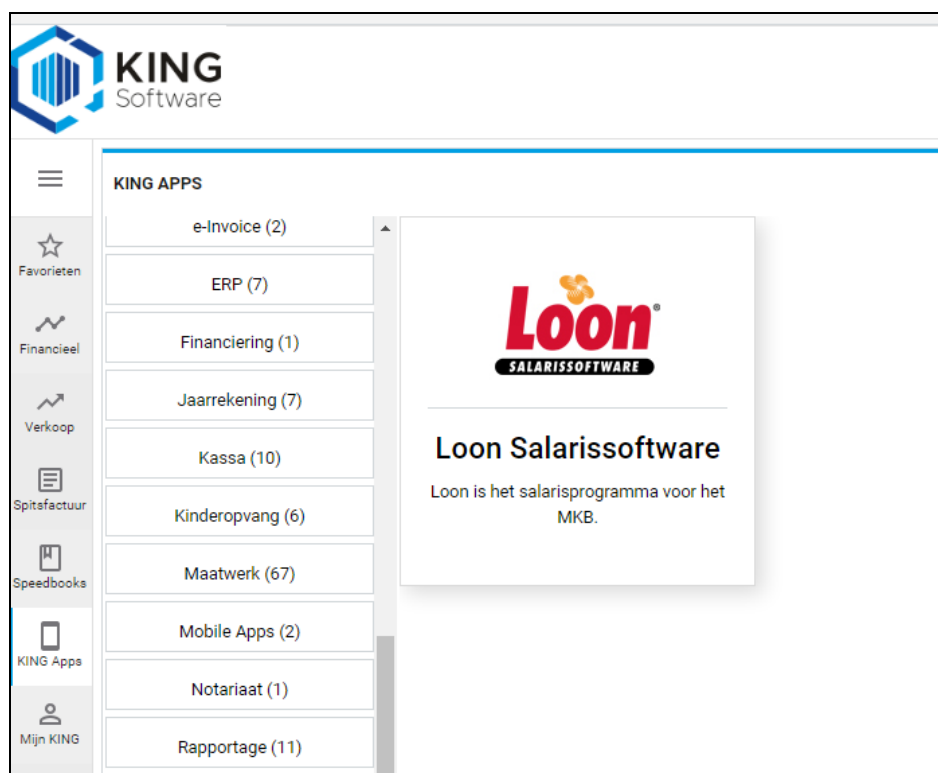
KING Software

Favorieten
Financieel
Verkoop
Spitsfactuur
Speedbooks
KING Apps
Mijn KING

KING APPS

e-Invoice (2)
ERP (7)
Financiering (1)
Jaarrekening (7)
Kassa (10)
Kinderopvang (6)
Maatwerk (67)
Mobile Apps (2)
Notariaat (1)
Rapportage (11)

Loon SALARISSOFTWARE

Loon Salarissoftware

Loon is het salarisprogramma voor het MKB.